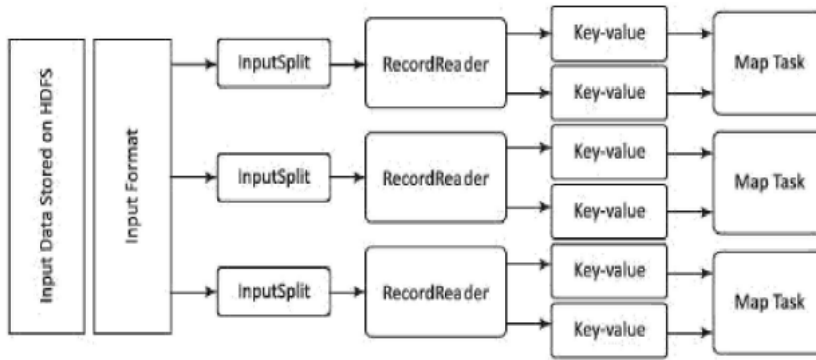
Input Data Stored on HDFS

Input Format

InputSplit

RecordReader

Key-value

Key-value

Map Task

InputSplit

RecordReader

Key-value

Key-value

Map Task

InputSplit

RecordReader

Key-value

Key-value

Map Task